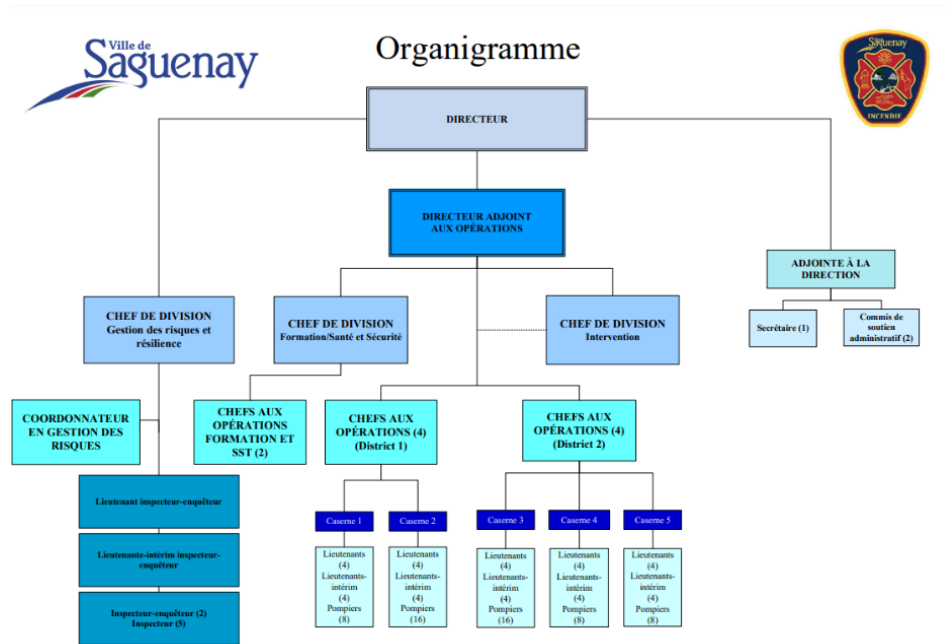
Ville de Saguenay

Organigramme

Saguenay INCENDIE

DIRECTEUR

DIRECTEUR ADJOINT AUX OPÉRATIONS

ADJOINTE À LA DIRECTION

Secrétaire (1)

Commis de soutien administratif (2)

CHEF DE DIVISION Gestion des risques et résilience

CHEF DE DIVISION Formation/Santé et Sécurité

CHEF DE DIVISION Intervention

COORDONNATEUR EN GESTION DES RISQUES

CHEFS AUX OPÉRATIONS FORMATION ET SST (2)

CHEFS AUX OPÉRATIONS (4) (District 1)

CHEFS AUX OPÉRATIONS (4) (District 2)

Lieutenant inspecteur-enquêteur

Lieutenante-intérim inspecteur-enquêteur

Inspecteur-enquêteur (2) Inspecteur (5)

Caserne 1

Lieutenants (4) Lieutenants-intérim (4) Pompiers (8)

Caserne 2

Lieutenants (4) Lieutenants-intérim (4) Pompiers (16)

Caserne 3

Lieutenants (4) Lieutenants-intérim (4) Pompiers (16)

Caserne 4

Lieutenants (4) Lieutenants-intérim (4) Pompiers (8)

Caserne 5

Lieutenants (4) Lieutenants-intérim (4) Pompiers (8)